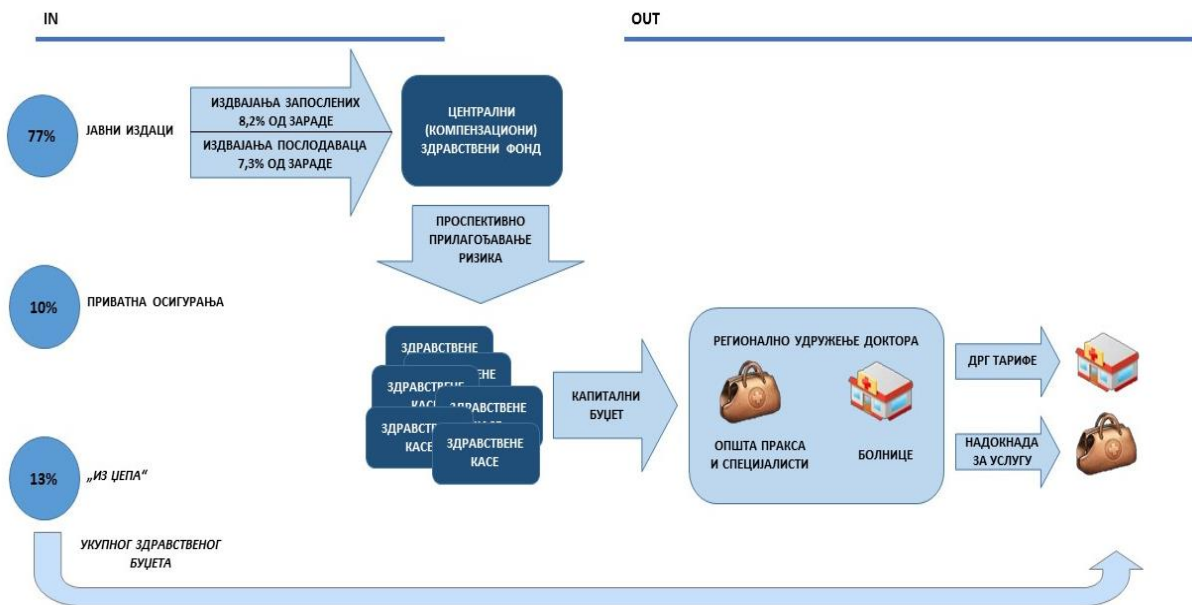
IN

OUT

77%

ЈАВНИ ИЗДАЦИ

ИЗДВАЈАЊА ЗАПОСЛЕНИХ 8,2% ОД ЗАРАДЕ

ИЗДВАЈАЊА ПОСЛОДАВАЦА 7,3% ОД ЗАРАДЕ

ЦЕНТРАЛНИ (КОМПЕНЗАЦИОНИ) ЗДРАВСТВЕНИ ФОНД

ПРОСПЕКТИВНО ПРИЛАГОЂАВАЊЕ РИЗИКА

10%

ПРИВАТНА ОСИГУРАЊА

ЗДРАВСТВЕНЕ

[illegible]ВЕНЕ

ЗДРАВСТВЕНЕ КАСЕ

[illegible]РАВСТВЕНЕ

ЗДРАВСТВЕ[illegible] КАСЕ

ЗДРАВСТВЕНЕ КАСЕ

КАПИТАЛНИ БУЏЕТ

РЕГИОНАЛНО УДРУЖЕЊЕ ДОКТОРА

ОПШТА ПРАКСА И СПЕЦИЈАЛИСТИ

БОЛНИЦЕ

ДРГ ТАРИФЕ

НАДОКНАДА ЗА УСЛУГУ

13%

„ИЗ ЏЕПА“

УКУПНОГ ЗДРАВСТВЕНОГ БУЏЕТА